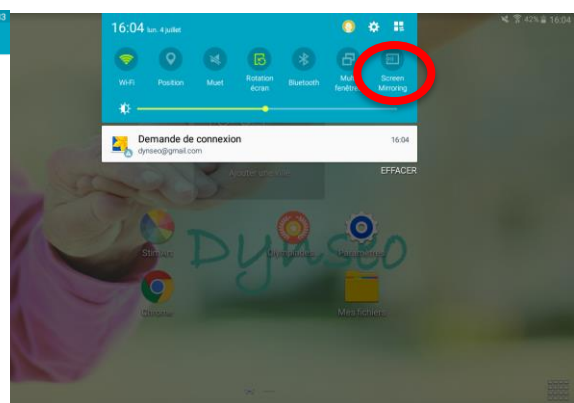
16:04 lun. 4 juillet

42% 16:04

Wi-Fi

Position

Muet

Rotation écran

Bluetooth

Multi fenêtre

Screen Mirroring

Demande de connexion

dynseo@gmail.com

16:04

EFFACER

Ajouter site web

Stimart

Dynseo

Dys

Paramètres

Chrome

Mes fichiers